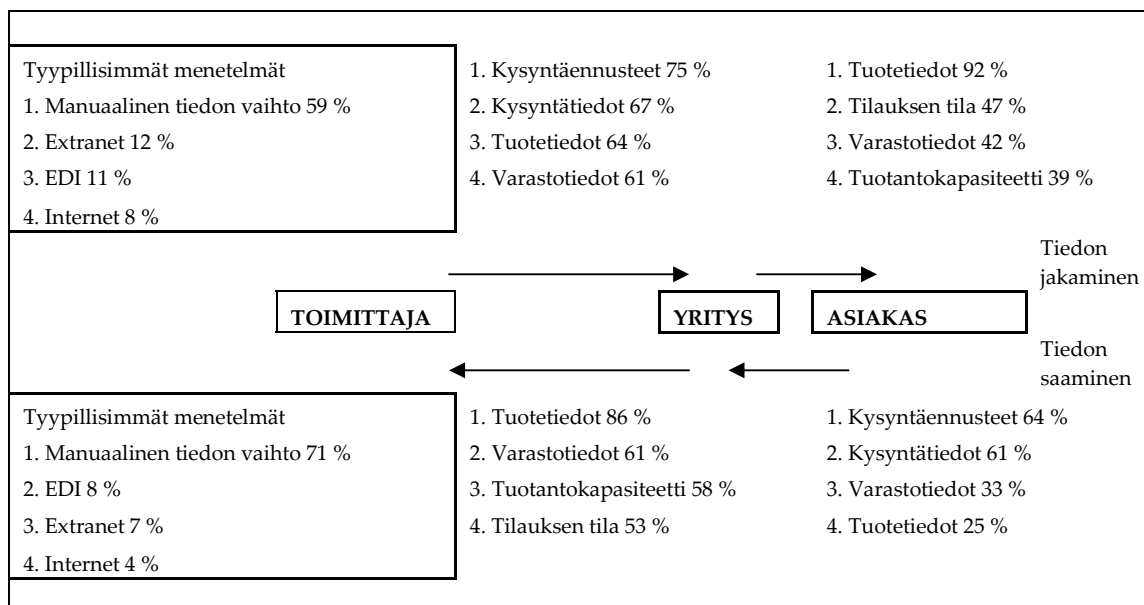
Tyypillisimmät menetelmät
1. Manuaalinen tiedon vaihto 59 %
2. Extranet 12 %
3. EDI 11 %
4. Internet 8 %

1. Kysyntäennusteet 75 %
2. Kysyntätiedot 67 %
3. Tuotetiedot 64 %
4. Varastotiedot 61 %

1. Tuotetiedot 92 %
2. Tilauksen tila 47 %
3. Varastotiedot 42 %
4. Tuotantokapasiteetti 39 %

Tiedon jakaminen

TOIMITTAJA

YRITYS

ASIAKAS

Tiedon saaminen

Tyypillisimmät menetelmät
1. Manuaalinen tiedon vaihto 71 %
2. EDI 8 %
3. Extranet 7 %
4. Internet 4 %

1. Tuotetiedot 86 %
2. Varastotiedot 61 %
3. Tuotantokapasiteetti 58 %
4. Tilauksen tila 53 %

1. Kysyntäennusteet 64 %
2. Kysyntätiedot 61 %
3. Varastotiedot 33 %
4. Tuotetiedot 25 %